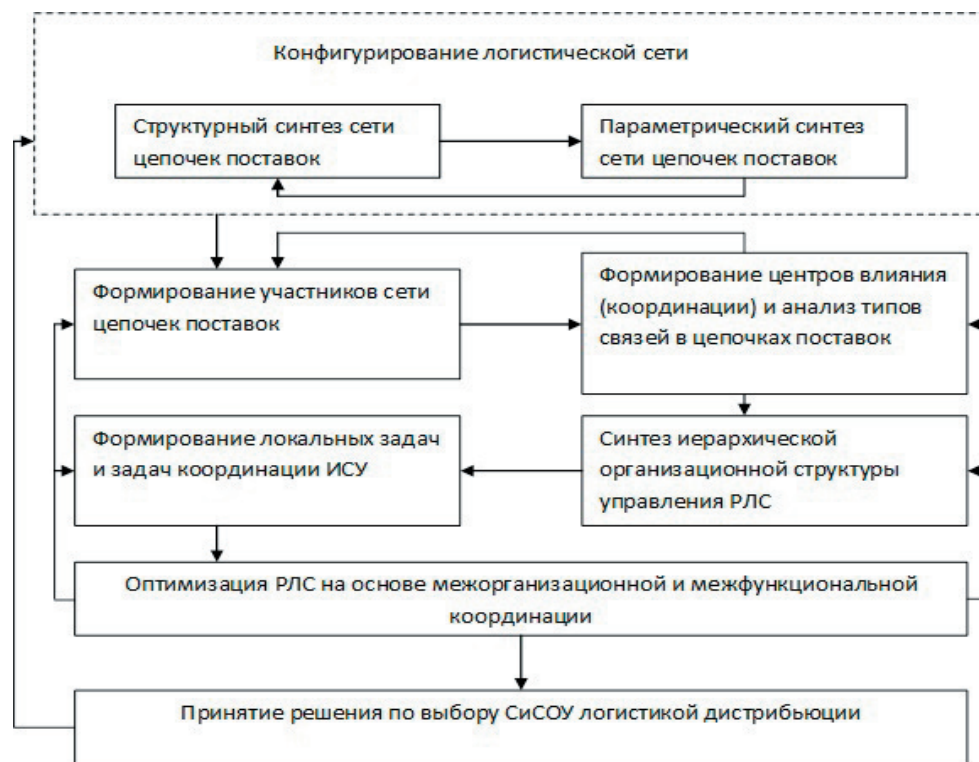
Конфигурирование логистической сети

Структурный синтез сети цепочек поставок

Параметрический синтез сети цепочек поставок

Формирование участников сети цепочек поставок

Формирование центров влияния (координации) и анализ типов связей в цепочках поставок

Формирование локальных задач и задач координации ИСУ

Синтез иерархической организационной структуры управления РЛС

Оптимизация РЛС на основе межорганизационной и межфункциональной координации

Принятие решения по выбору СиСОУ логистикой дистрибьюции